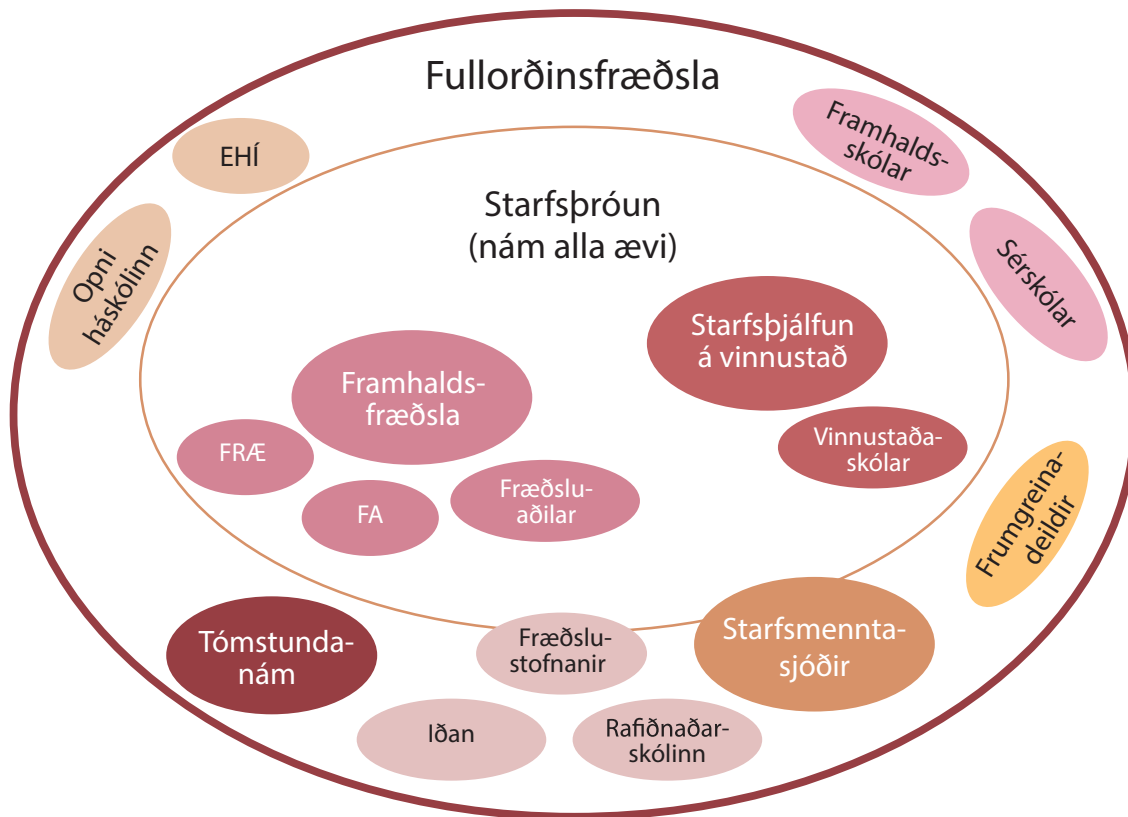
Fullorðinsfræðsla

EHÍ

Framhaldsskólar

Opni háskólinn

Starfsþróun
(nám alla ævi)

Sérskólar

Starfsþjálfun á vinnustað

Framhaldsfræðsla

FRÆ

Vinnustaðaskólar

FA

Fræðsluaðilar

Frumgreinadeildir

Tómstundanám

Fræðslustofnanir

Starfsmenntasjóðir

Iðan

Rafiðnaðarskólinn